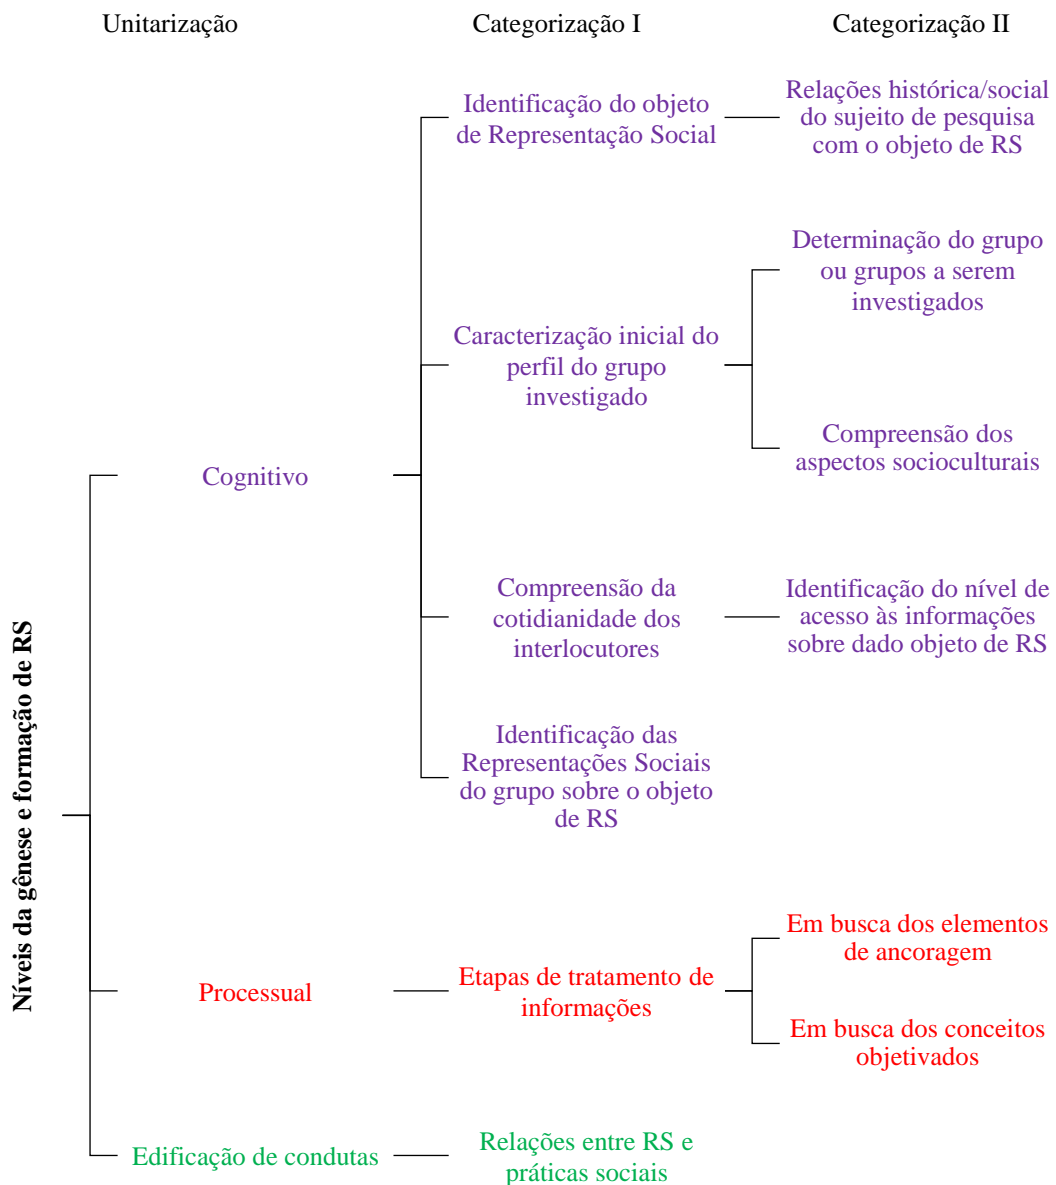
Unitarização

Categorização I

Categorização II

Níveis da gênese e formação de RS

Cognitivo

Identificação do objeto de Representação Social

Relações histórica/social do sujeito de pesquisa com o objeto de RS

Caracterização inicial do perfil do grupo investigado

Determinação do grupo ou grupos a serem investigados

Compreensão dos aspectos socioculturais

Compreensão da cotidianidade dos interlocutores

Identificação do nível de acesso às informações sobre dado objeto de RS

Identificação das Representações Sociais do grupo sobre o objeto de RS

Processual

Etapas de tratamento de informações

Em busca dos elementos de ancoragem

Em busca dos conceitos objetivados

Edificação de condutas

Relações entre RS e práticas sociais